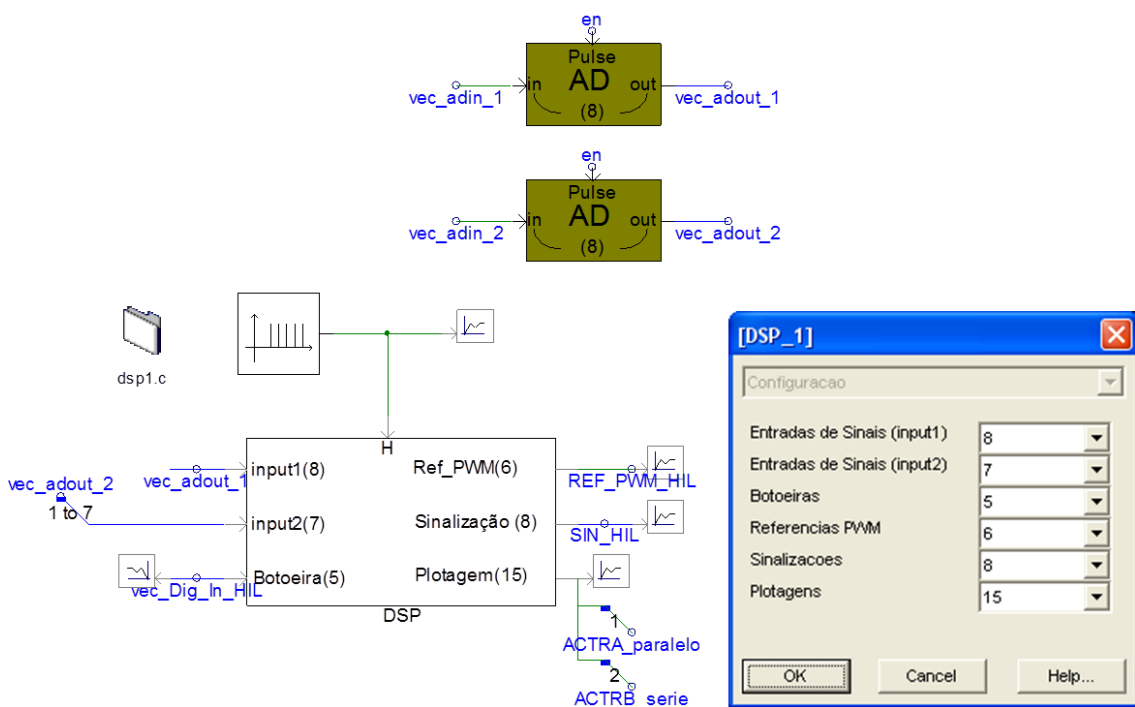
en
Pulse
AD
in
out
(8)
vec_adin_1
vec_adout_1

en
Pulse
AD
in
out
(8)
vec_adin_2
vec_adout_2

dsp1.c

H
vec_adout_2
1 to 7
vec_adout_1
input1(8)
input2(7)
Botoeira(5)
vec_Dig_In_HIL
Ref_PWM(6)
Sinalização (8)
Plotagem(15)
DSP
REF_PWM_HIL
SIN_HIL
1
ACTRA_paralelo
2
ACTRB_serie

[DSP_1]
Configuracao
Entradas de Sinais (input1) 8
Entradas de Sinais (input2) 7
Botoeiras 5
Referencias PWM 6
Sinalizacoes 8
Plotagens 15
OK
Cancel
Help...